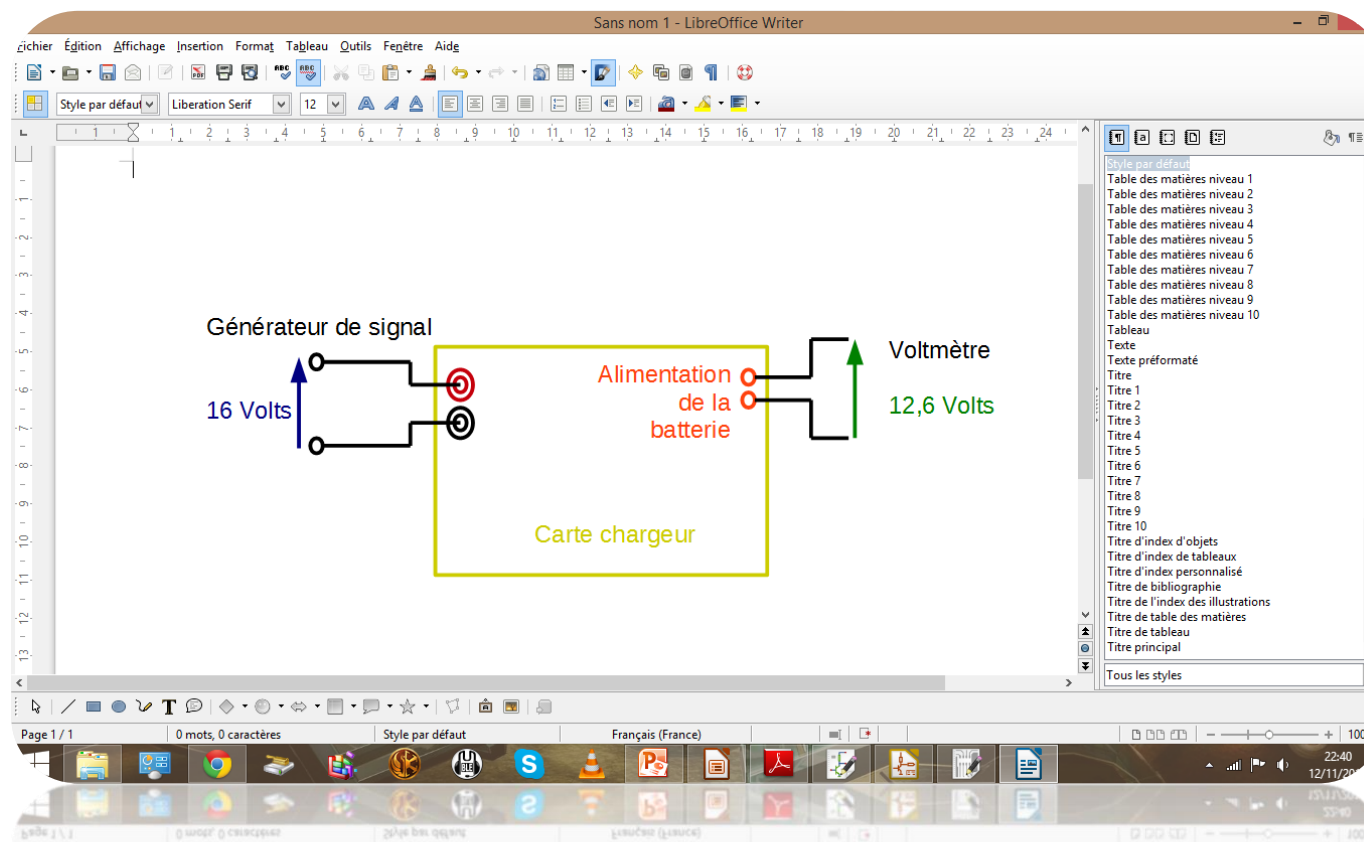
Sans nom 1 - LibreOffice Writer

ichier Édition Affichage Insertion Format Tableau Outils Fenêtre Aide

Style par défaut Liberation Serif 12

Générateur de signal

16 Volts

Alimentation de la batterie

Voltmètre

12,6 Volts

Carte chargeur

Style par défaut
Table des matières niveau 1
Table des matières niveau 2
Table des matières niveau 3
Table des matières niveau 4
Table des matières niveau 5
Table des matières niveau 6
Table des matières niveau 7
Table des matières niveau 8
Table des matières niveau 9
Table des matières niveau 10
Tableau
Texte
Texte préformaté
Titre
Titre 1
Titre 2
Titre 3
Titre 4
Titre 5
Titre 6
Titre 7
Titre 8
Titre 9
Titre 10
Titre d'index d'objets
Titre d'index de tableaux
Titre d'index personnalisé
Titre de bibliographie
Titre de l'index des illustrations
Titre de table des matières
Titre de tableau
Titre principal

Tous les styles

Page 1 / 1 0 mots, 0 caractères Style par défaut Français (France) 100

22:40
12/11/20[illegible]